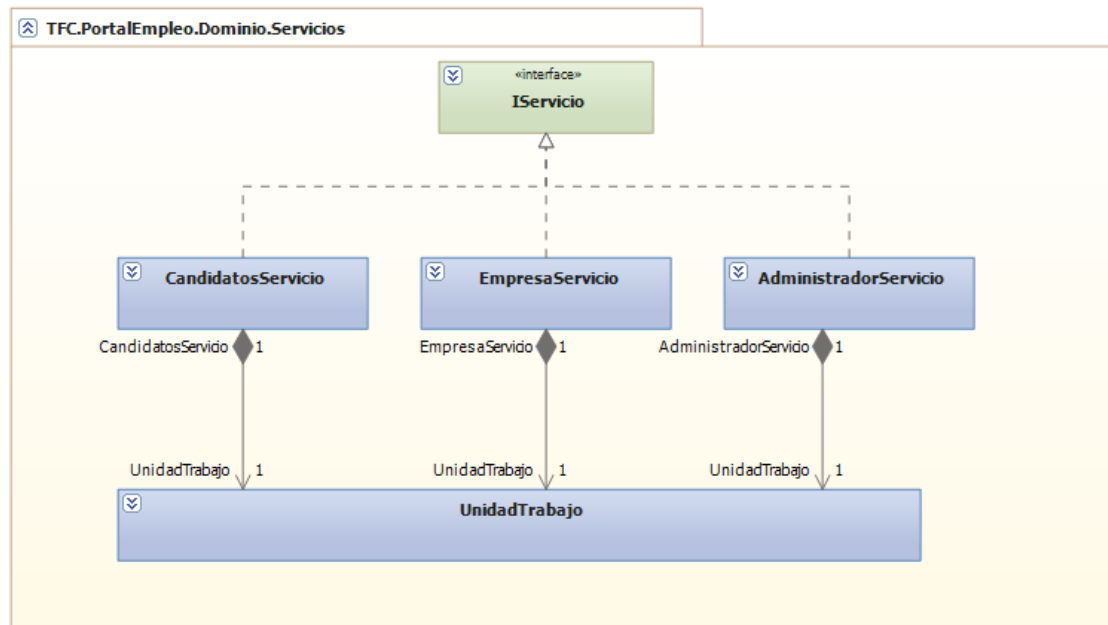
TFC.PortalEmpleo.Dominio.Servicios

«interface»
IServicio

CandidatosServicio

EmpresaServicio

AdministradorServicio

CandidatosServicio 1

EmpresaServicio 1

AdministradorServicio 1

UnidadTrabajo 1

UnidadTrabajo 1

UnidadTrabajo 1

UnidadTrabajo